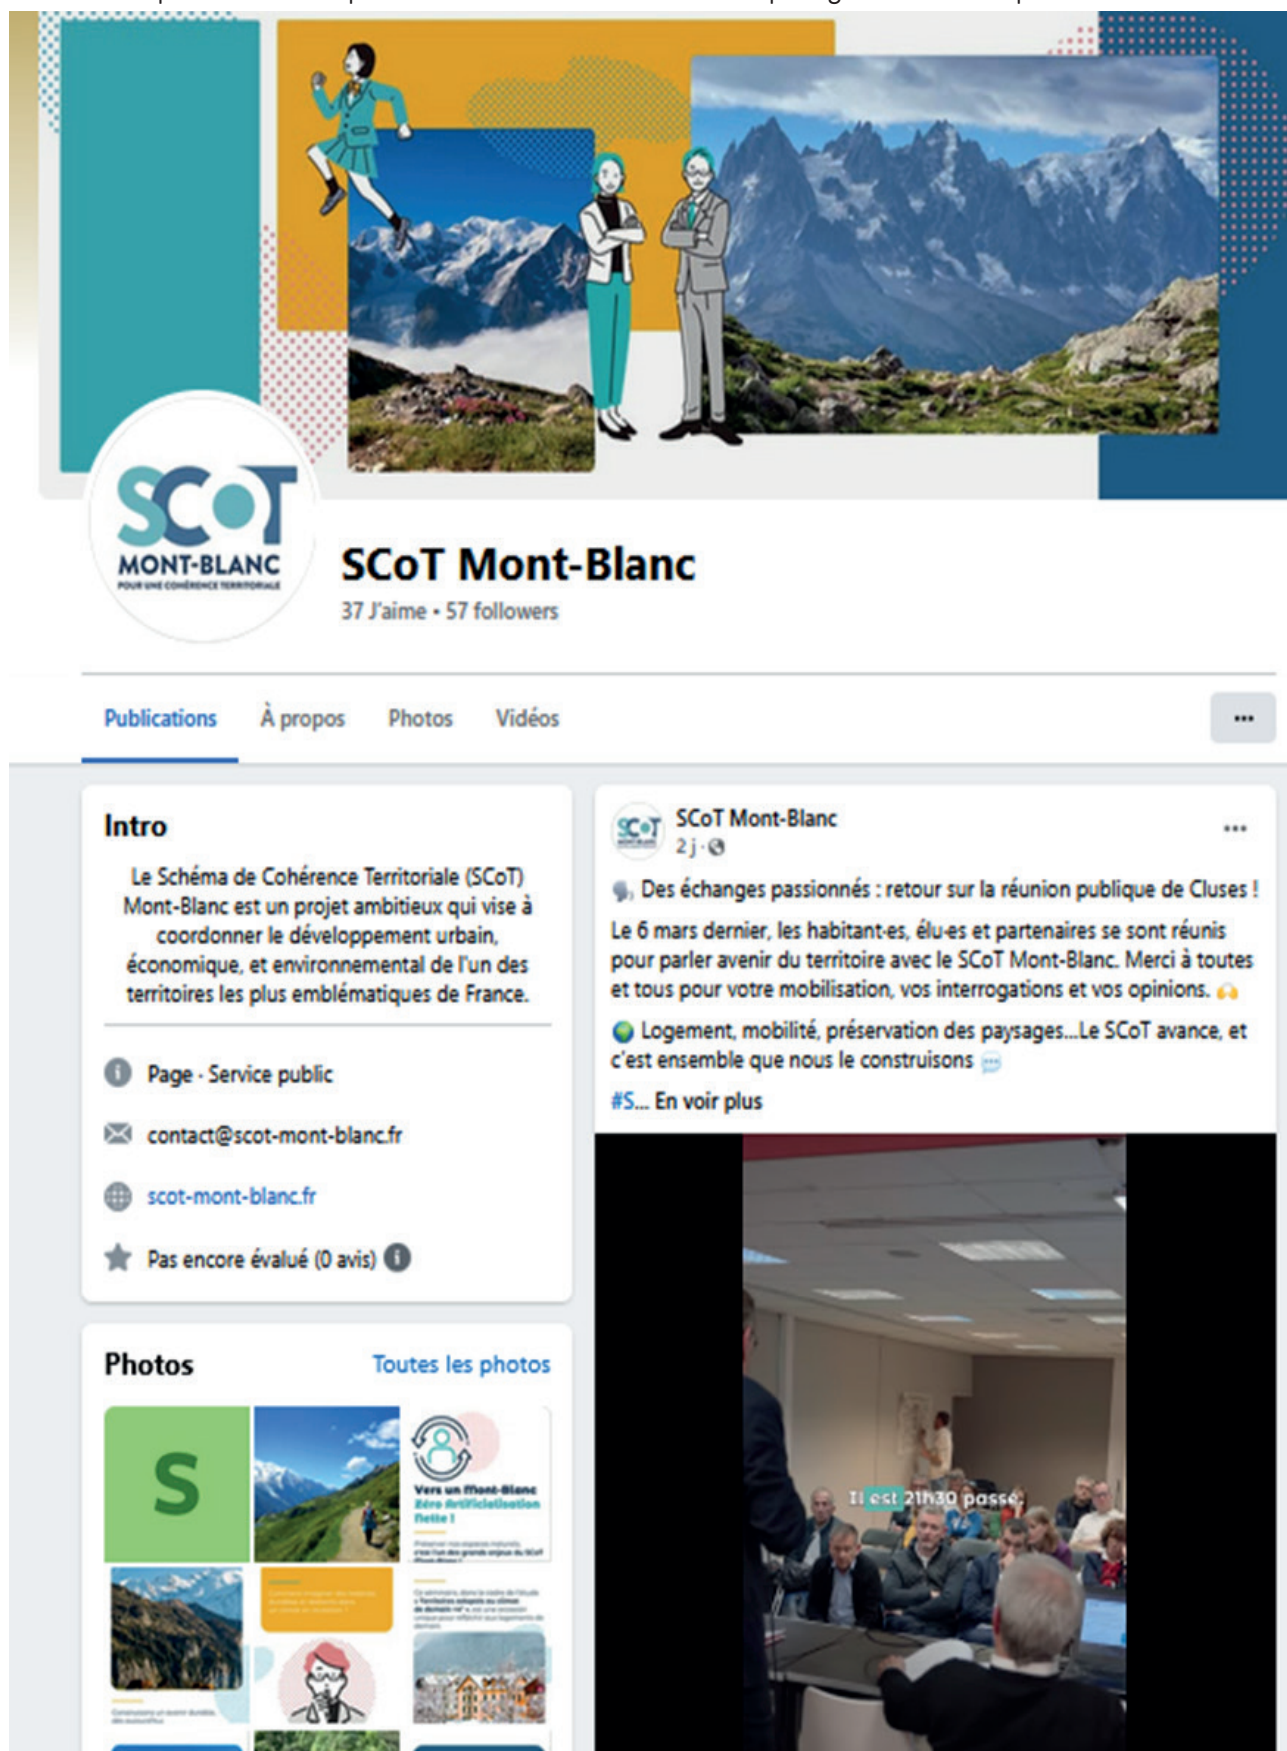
SCoT
MONT-BLANC
POUR UNE COHÉRENCE TERRITORIALE

SCoT Mont-Blanc
37 J'aime • 57 followers

Publications À propos Photos Vidéos ···

Intro

Le Schéma de Cohérence Territoriale (SCoT) Mont-Blanc est un projet ambitieux qui vise à coordonner le développement urbain, économique, et environnemental de l'un des territoires les plus emblématiques de France.

Page · Service public

contact@scot-mont-blanc.fr

scot-mont-blanc.fr

Pas encore évalué (0 avis)

Photos Toutes les photos

S

Vers un Mont-Blanc Zéro Artificialisation Nette !

SCoT Mont-Blanc
2 j ·

Des échanges passionnés : retour sur la réunion publique de Cluses !

Le 6 mars dernier, les habitant·es, élu·es et partenaires se sont réunis pour parler avenir du territoire avec le SCoT Mont-Blanc. Merci à toutes et tous pour votre mobilisation, vos interrogations et vos opinions.

Logement, mobilité, préservation des paysages...Le SCoT avance, et c'est ensemble que nous le construisons

#S... En voir plus

Il est 21h30 passé